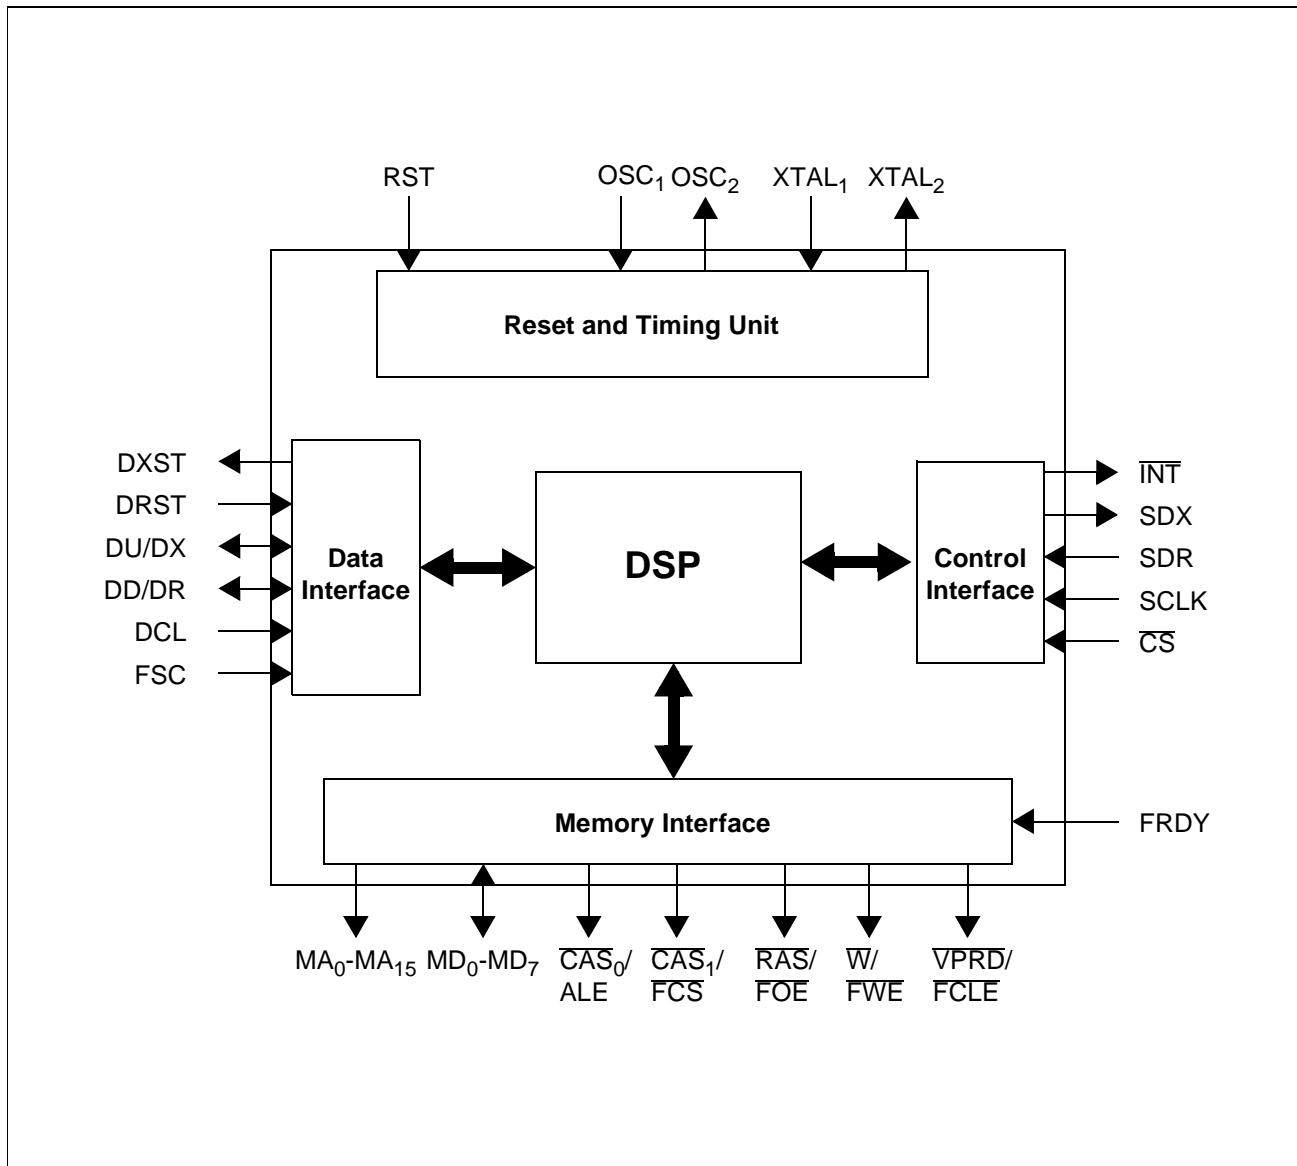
RST
$OSC_1$ $OSC_2$
$XTAL_1$ $XTAL_2$

Reset and Timing Unit

DXST
DRST
DU/DX
DD/DR
DCL
FSC

Data Interface

DSP

Control Interface

$\overline{INT}$
SDX
SDR
SCLK
$\overline{CS}$

Memory Interface

FRDY

$MA_0$-$MA_{15}$
$MD_0$-$MD_7$
$\overline{CAS_0}$/ ALE
$\overline{CAS_1}$/ $\overline{FCS}$
$\overline{RAS}$/ $\overline{FOE}$
$\overline{W}$/ $\overline{FWE}$
$\overline{VPRD}$/ $\overline{FCLE}$